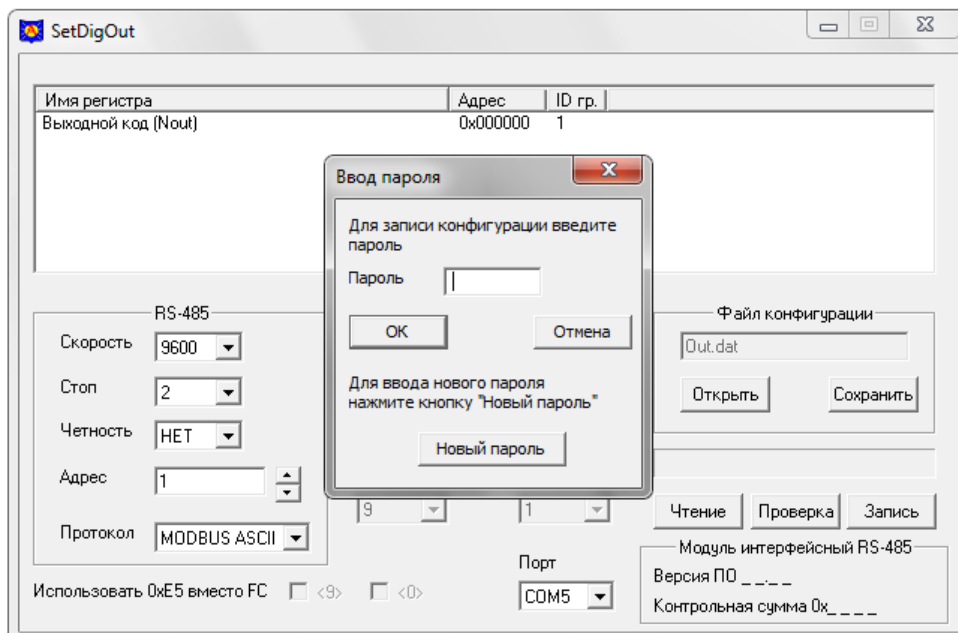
SetDigOut

| Имя регистра | Адрес | ID гр. |
|---|---|---|
| Выходной код (Nout) | 0x000000 | 1 |

Ввод пароля

Для записи конфигурации введите пароль

Пароль

OK

Отмена

Для ввода нового пароля нажмите кнопку "Новый пароль"

Новый пароль

RS-485

Скорость 9600

Стоп 2

Четность НЕТ

Адрес 1

Протокол MODBUS ASCII

9

1

Файл конфигурации

Out.dat

Открыть

Сохранить

Чтение

Проверка

Запись

Порт

COM5

Модуль интерфейсный RS-485

Версия ПО _ _._ _

Контрольная сумма 0x_ _ _ _

Использовать 0xE5 вместо FC <9> <0>